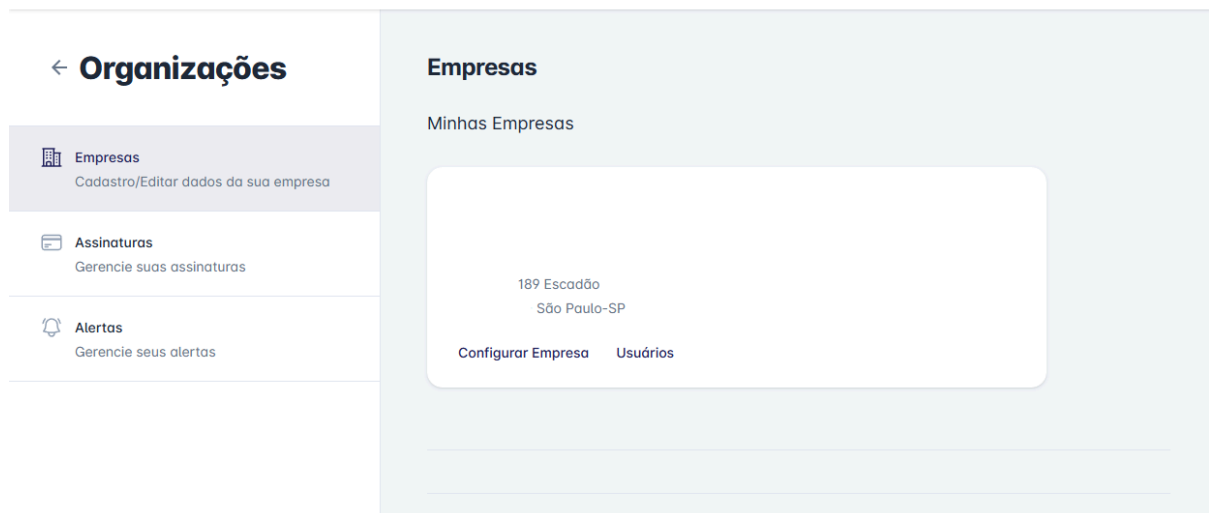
← Organizações

Empresas
Cadastro/Editar dados da sua empresa

Assinaturas
Gerencie suas assinaturas

Alertas
Gerencie seus alertas

Empresas

Minhas Empresas

189 Escadão
São Paulo-SP

Configurar Empresa Usuários